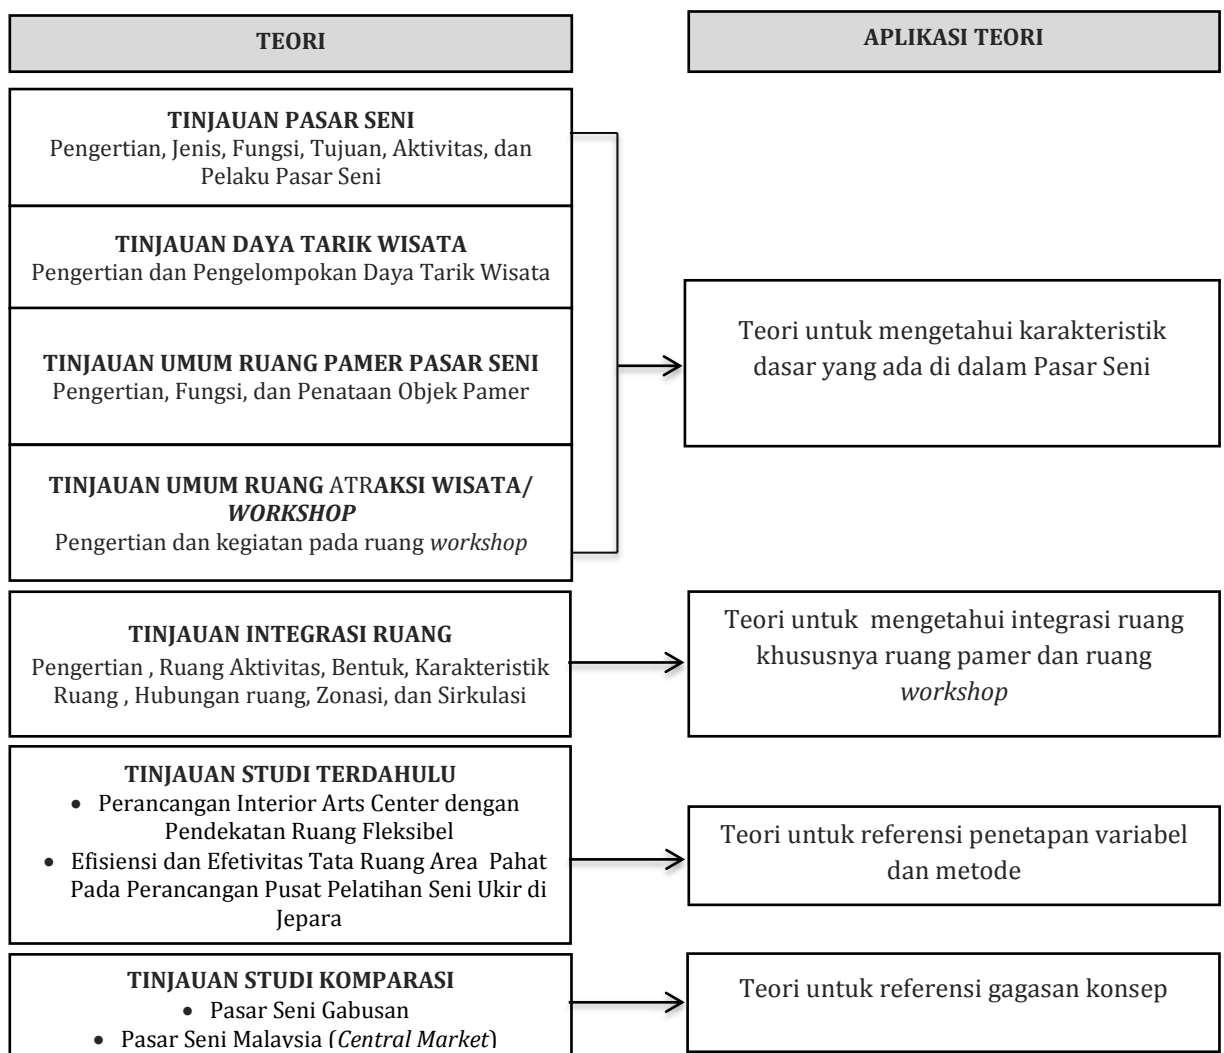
TEORI

APLIKASI TEORI

TINJAUAN PASAR SENI
Pengertian, Jenis, Fungsi, Tujuan, Aktivitas, dan Pelaku Pasar Seni

TINJAUAN DAYA TARIK WISATA
Pengertian dan Pengelompokan Daya Tarik Wisata

TINJAUAN UMUM RUANG PAMER PASAR SENI
Pengertian, Fungsi, dan Penataan Objek Pamer

TINJAUAN UMUM RUANG ATRAKSI WISATA/ *WORKSHOP*
Pengertian dan kegiatan pada ruang *workshop*

Teori untuk mengetahui karakteristik dasar yang ada di dalam Pasar Seni

TINJAUAN INTEGRASI RUANG
Pengertian , Ruang Aktivitas, Bentuk, Karakteristik Ruang , Hubungan ruang, Zonasi, dan Sirkulasi

Teori untuk mengetahui integrasi ruang khususnya ruang pamer dan ruang *workshop*

TINJAUAN STUDI TERDAHULU
• Perancangan Interior Arts Center dengan Pendekatan Ruang Fleksibel
• Efisiensi dan Efetivitas Tata Ruang Area Pahat Pada Perancangan Pusat Pelatihan Seni Ukir di Jepara

Teori untuk referensi penetapan variabel dan metode

TINJAUAN STUDI KOMPARASI
• Pasar Seni Gabusan
• Pasar Seni Malaysia (*Central Market*)

Teori untuk referensi gagasan konsep